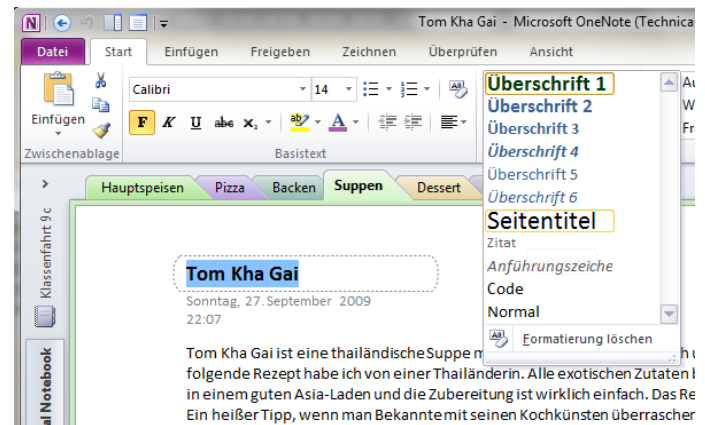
Tom Kha Gai - Microsoft OneNote (Technica

Datei Start Einfügen Freigeben Zeichnen Überprüfen Ansicht

Einfügen

Zwischenablage

Calibri 14

F K U abc $x_2$

Basistext

Überschrift 1
Überschrift 2
Überschrift 3
Überschrift 4
Überschrift 5
Überschrift 6
Seitentitel
Zitat
Anführungszeiche
Code
Normal

Formatierung löschen

Au
W
Fr

Klassenfahrt 9c

al Notebook

Hauptspeisen Pizza Backen Suppen Dessert

Tom Kha Gai

Sonntag, 27. September 2009
22:07

Tom Kha Gai ist eine thailändische Suppe m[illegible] h
folgende Rezept habe ich von einer Thailänderin. Alle exotischen Zutaten
in einem guten Asia-Laden und die Zubereitung ist wirklich einfach. Das Re
Ein heißer Tipp, wenn man Bekannte mit seinen Kochkünsten überrascher